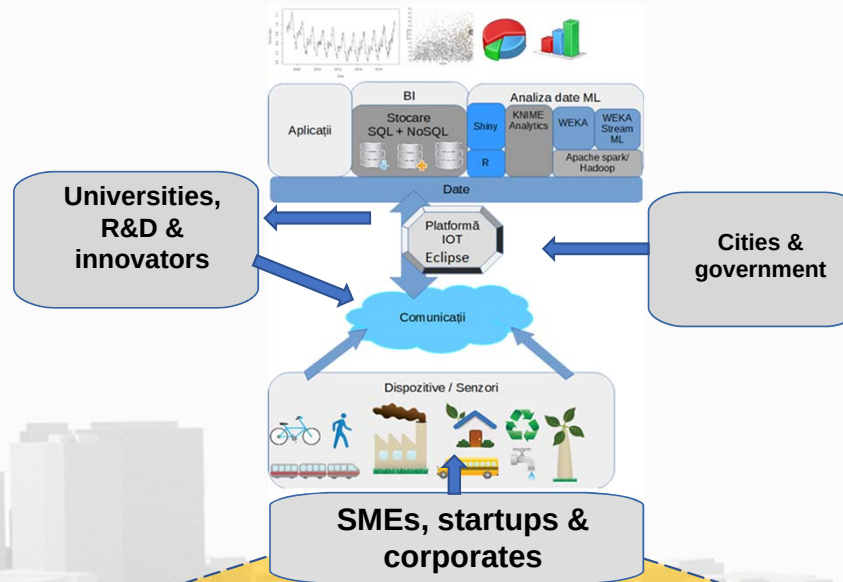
Universities, R&D & innovators

BI

Analiza date ML

Aplicații

Stocare SQL + NoSQL

Shiny

KNIME Analytics

WEKA

WEKA Stream ML

R

Apache spark/ Hadoop

Date

Platformă IOT Eclipse

Cities & government

Comunicații

Dispozitive / Senzori

SMEs, startups & corporates